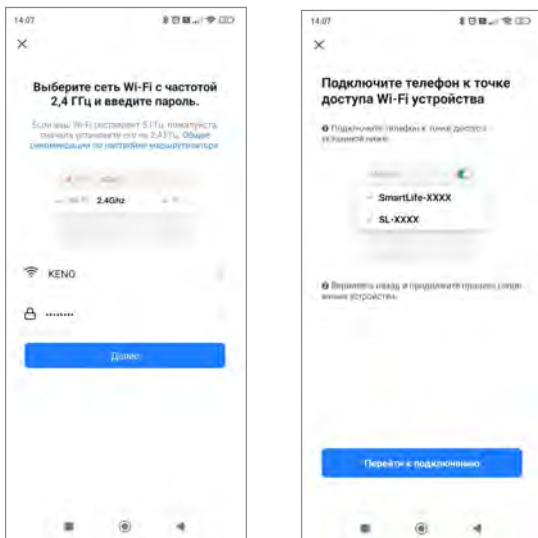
14:07

×

Выберите сеть Wi-Fi с частотой 2,4 ГГц и введите пароль.

Если ваш Wi-Fi поддерживает 5 ГГц, пожалуйста, сначала установите его на 2,4 ГГц. Общие рекомендации по настройке маршрутизатора

2.4Ghz

KENO

••••••••

Далее

14:07

×

Подключите телефон к точке доступа Wi-Fi устройства

● Подключите телефон к точке доступа, указанной ниже.

SmartLife-XXXX

SL-XXXX

● Вернитесь назад и продолжите процесс сопряжения устройства.

Перейти к подключению